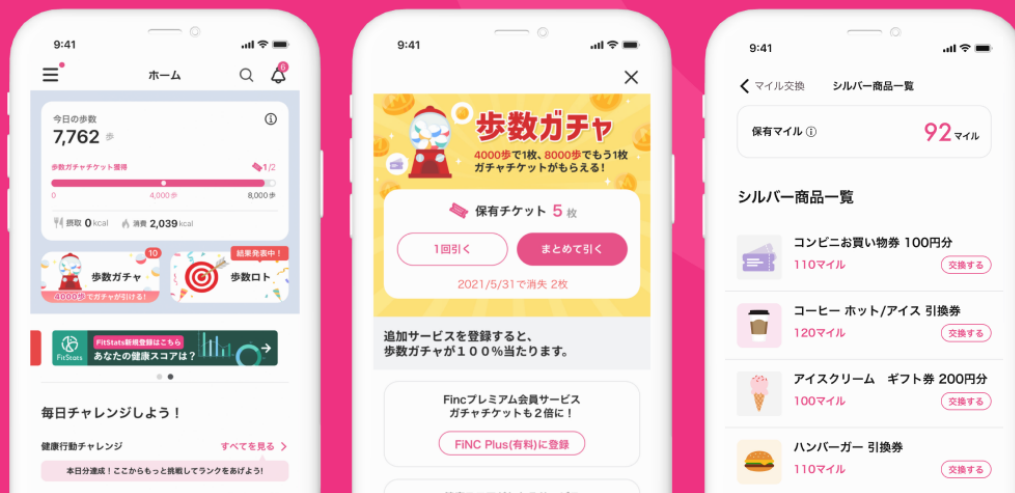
9:41

ホーム

6

今日の歩数
7,762 歩

歩数ガチャチケット獲得 1/2
0 4,000歩 8,000歩

摂取 0 kcal 消費 2,039 kcal

10
歩数ガチャ
4000歩でガチャが引ける！

結果発表中！
歩数ロト

FitStats
FitStats新規登録はこちら
あなたの健康スコアは？

毎日チャレンジしよう！

健康行動チャレンジ すべてを見る

本日分達成！ここからもっと挑戦してランクをあげよう！

9:41

歩数ガチャ
4000歩で1枚、8000歩でもう1枚ガチャチケットがもらえる！

保有チケット 5 枚

1回引く

まとめて引く

2021/5/31で消失 2枚

追加サービスを登録すると、歩数ガチャが１００％当たります。

Fincプレミアム会員サービス
ガチャチケットも2倍に！

FiNC Plus(有料)に登録

9:41

マイル交換 シルバー商品一覧

保有マイル 92 マイル

シルバー商品一覧

コンビニお買い物券 100円分
110マイル 交換する

コーヒー ホット/アイス 引換券
120マイル 交換する

アイスクリーム ギフト券 200円分
100マイル 交換する

ハンバーガー 引換券
110マイル 交換する